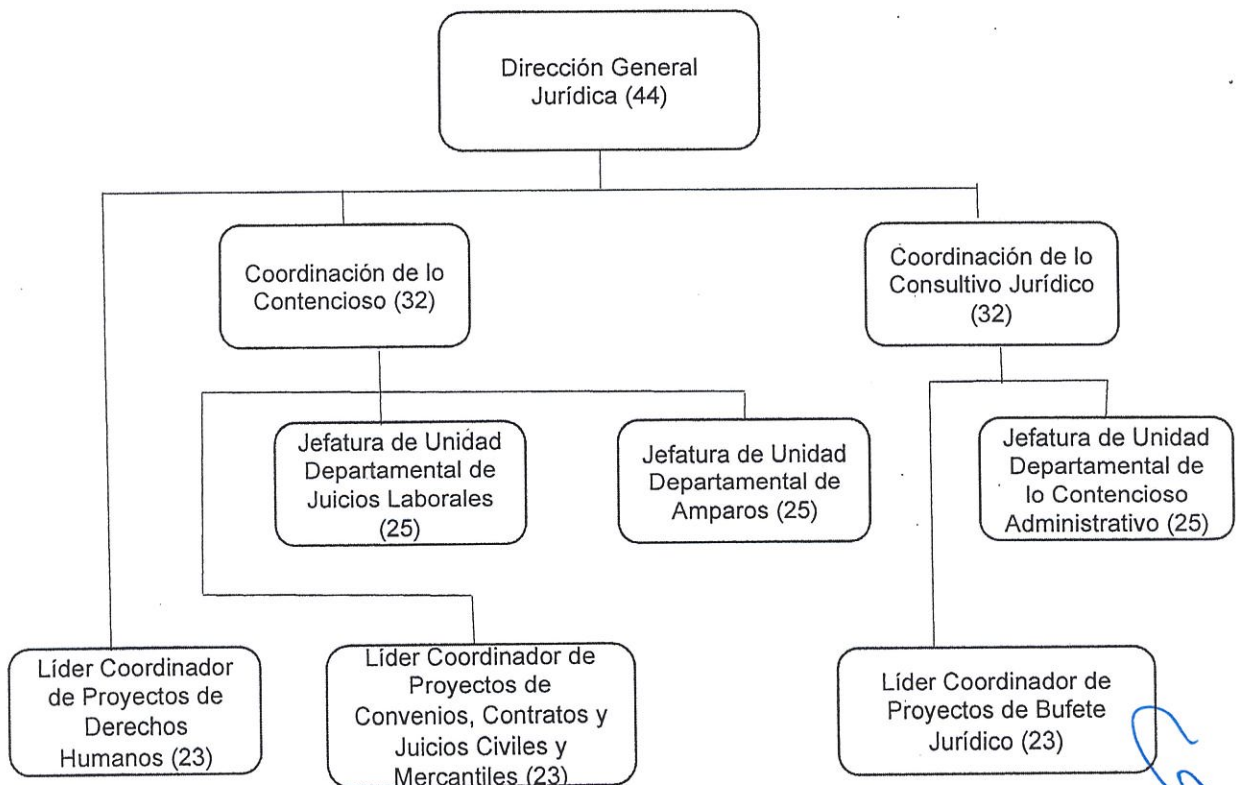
Dirección General Jurídica (44)

Coordinación de lo Contencioso (32)

Coordinación de lo Consultivo Jurídico (32)

Jefatura de Unidad Departamental de Juicios Laborales (25)

Jefatura de Unidad Departamental de Amparos (25)

Jefatura de Unidad Departamental de lo Contencioso Administrativo (25)

Líder Coordinador de Proyectos de Derechos Humanos (23)

Líder Coordinador de Proyectos de Convenios, Contratos y Juicios Civiles y Mercantiles (23)

Líder Coordinador de Proyectos de Bufete Jurídico (23)